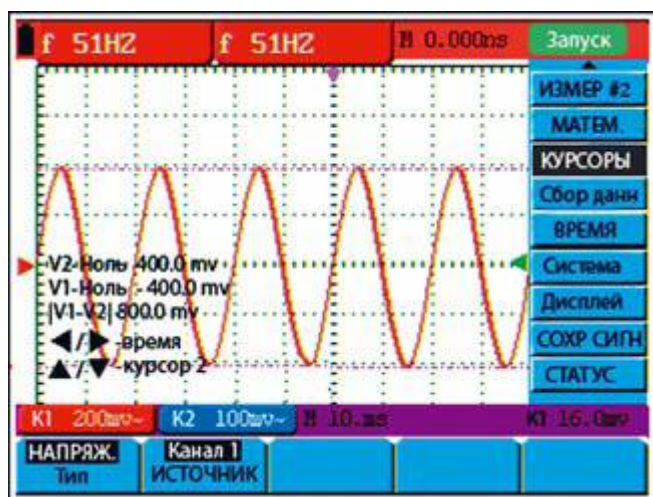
f 51HZ
f 51HZ
M 0.000ns
Запуск
ИЗМЕР #2
МАТЕМ.
КУРСОРЫ
Сбор данн
ВРЕМЯ
Система
Дисплей
СОХР СИГН
СТАТУС
V2-Ноль 400.0 mv
V1-Ноль - 400.0 mv
|V1-V2| 800.0 mv
◀/▶ -время
▲/▼ -курсор 2
K1 200mv~
K2 100mv~
M 10.ms
K1 16.0mv
НАПРЯЖ.
Тип
Канал 1
ИСТОЧНИК